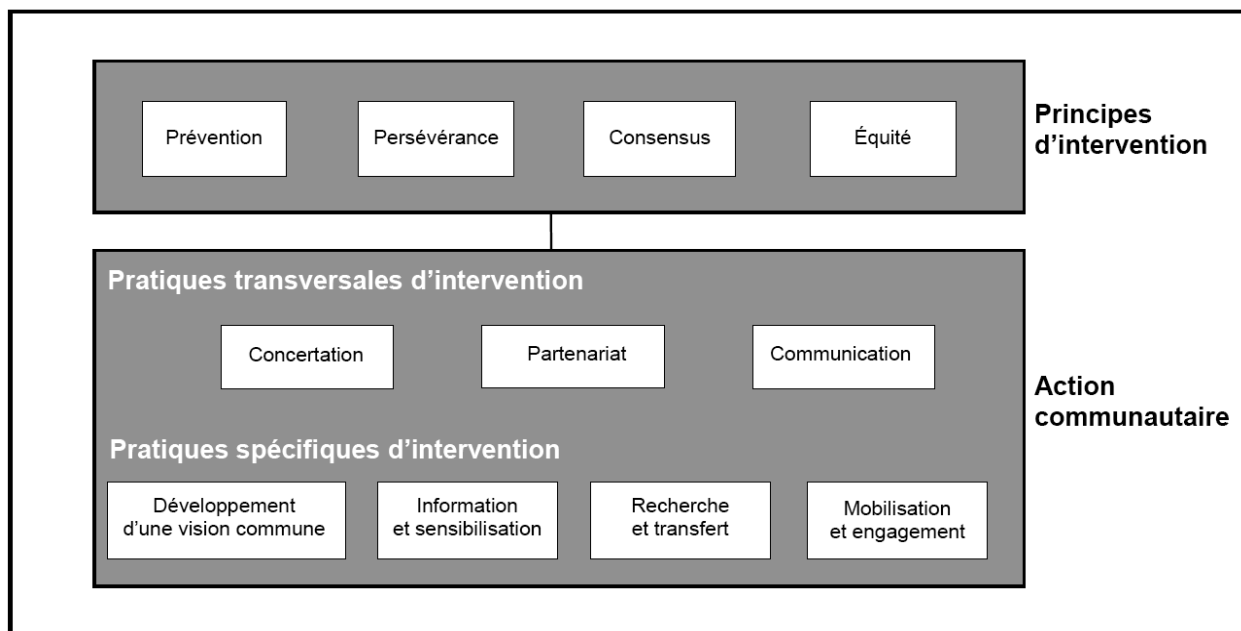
Prévention

Persévérance

Consensus

Équité

Principes d'intervention

Pratiques transversales d'intervention

Concertation

Partenariat

Communication

Action communautaire

Pratiques spécifiques d'intervention

Développement d'une vision commune

Information et sensibilisation

Recherche et transfert

Mobilisation et engagement